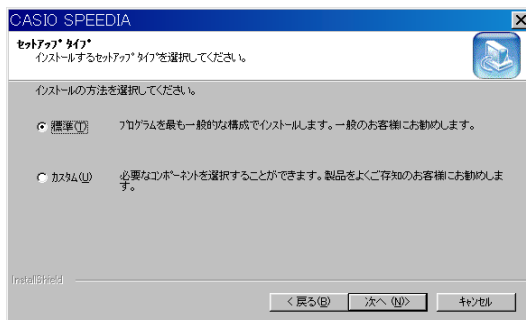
CASIO SPEEDIA

セットアップ タイプ
インストールするセットアップ タイプを選択してください。

インストールの方法を選択してください。

標準(T) プログラムを最も一般的な構成でインストールします。一般のお客様にお勧めします。

カスタム(U) 必要なコンポーネントを選択することができます。製品をよくご存知のお客様にお勧めします。

InstallShield

< 戻る(B) 次へ (N)> キャンセル